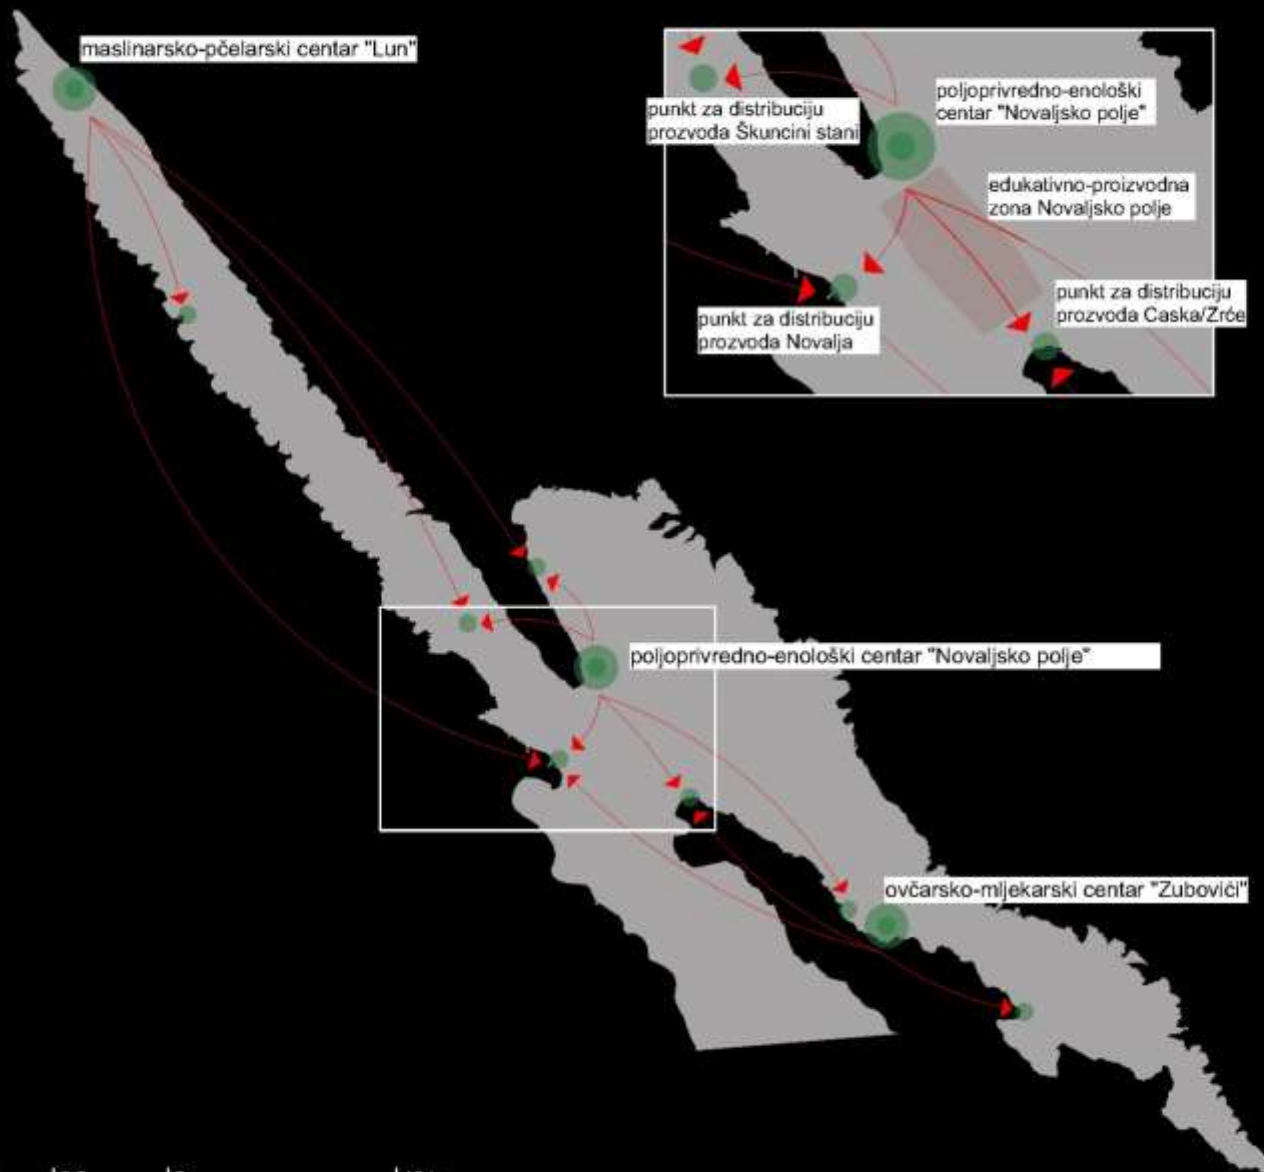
maslinarsko-pčelarski centar "Lun"

punkt za distribuciju prozvoda Škuncini stani

poljoprivredno-enološki centar "Novaljsko polje"

edukativno-proizvodna zona Novaljsko polje

punkt za distribuciju prozvoda Novalja

punkt za distribuciju prozvoda Caska/Zrće

poljoprivredno-enološki centar "Novaljsko polje"

ovčarsko-mljekarski centar "Zubovići"